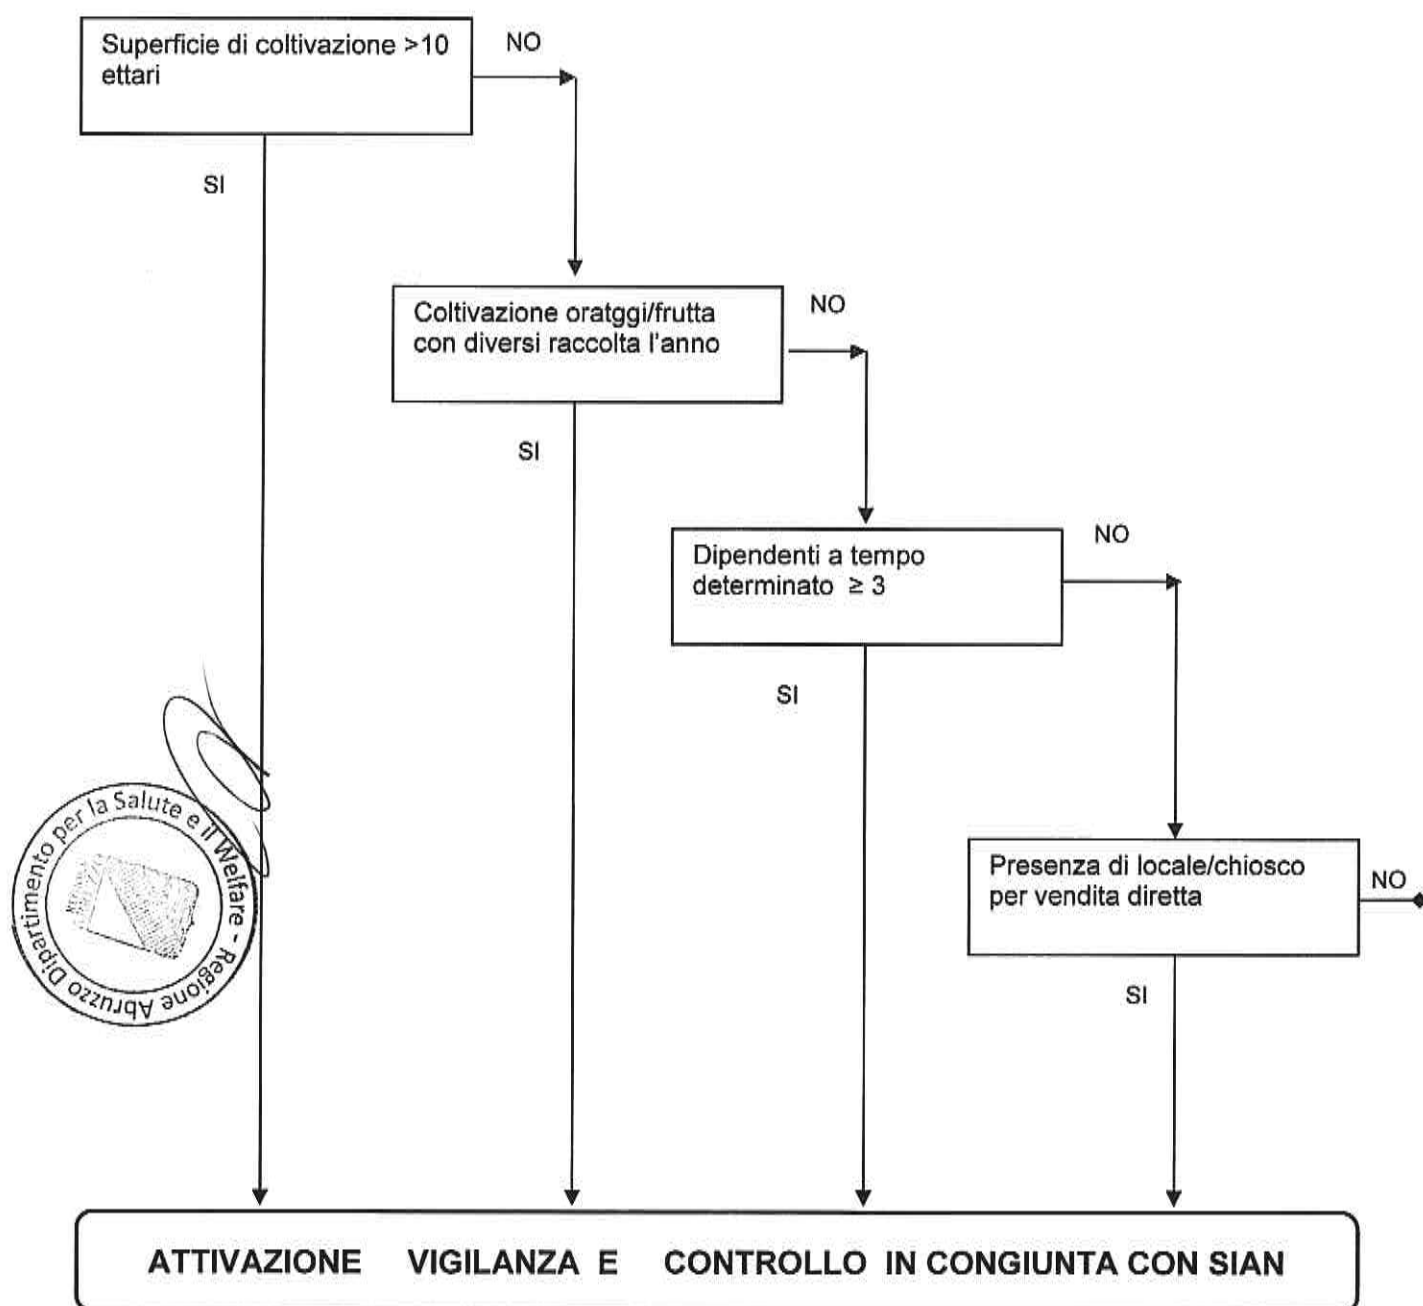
Superficie di coltivazione >10 ettari

NO

SI

Coltivazione oratggi/frutta con diversi raccolta l'anno

NO

SI

Dipendenti a tempo determinato $\geq 3$

NO

SI

Presenza di locale/chiosco per vendita diretta

NO

SI

Dipartimento per la Salute e il Welfare - Regione Abruzzo

ATTIVAZIONE VIGILANZA E CONTROLLO IN CONGIUNTA CON SIAN